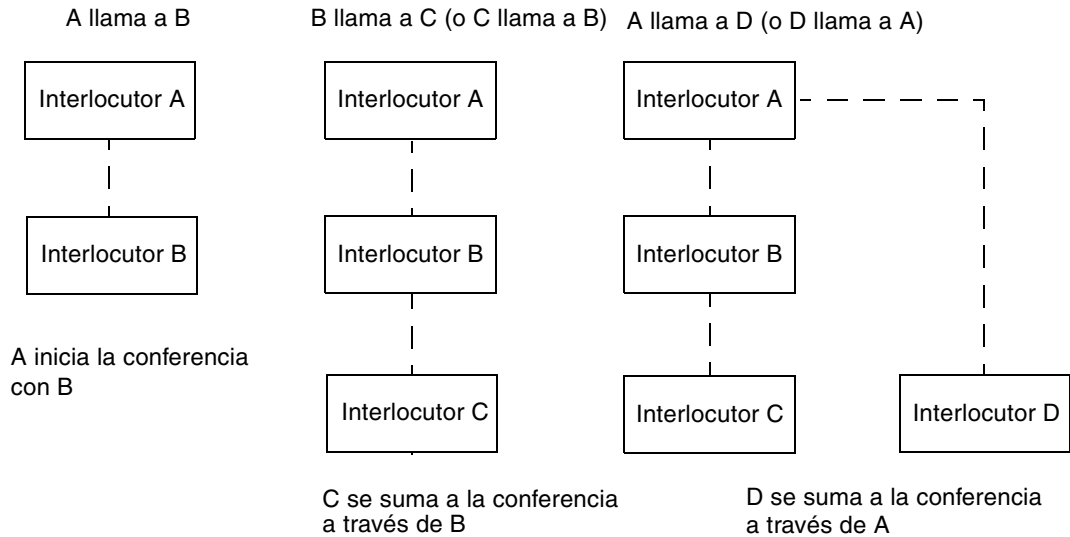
A llama a B

Interlocutor A

Interlocutor B

A inicia la conferencia con B

B llama a C (o C llama a B)

Interlocutor A

Interlocutor B

Interlocutor C

C se suma a la conferencia a través de B

A llama a D (o D llama a A)

Interlocutor A

Interlocutor B

Interlocutor C

Interlocutor D

D se suma a la conferencia a través de A